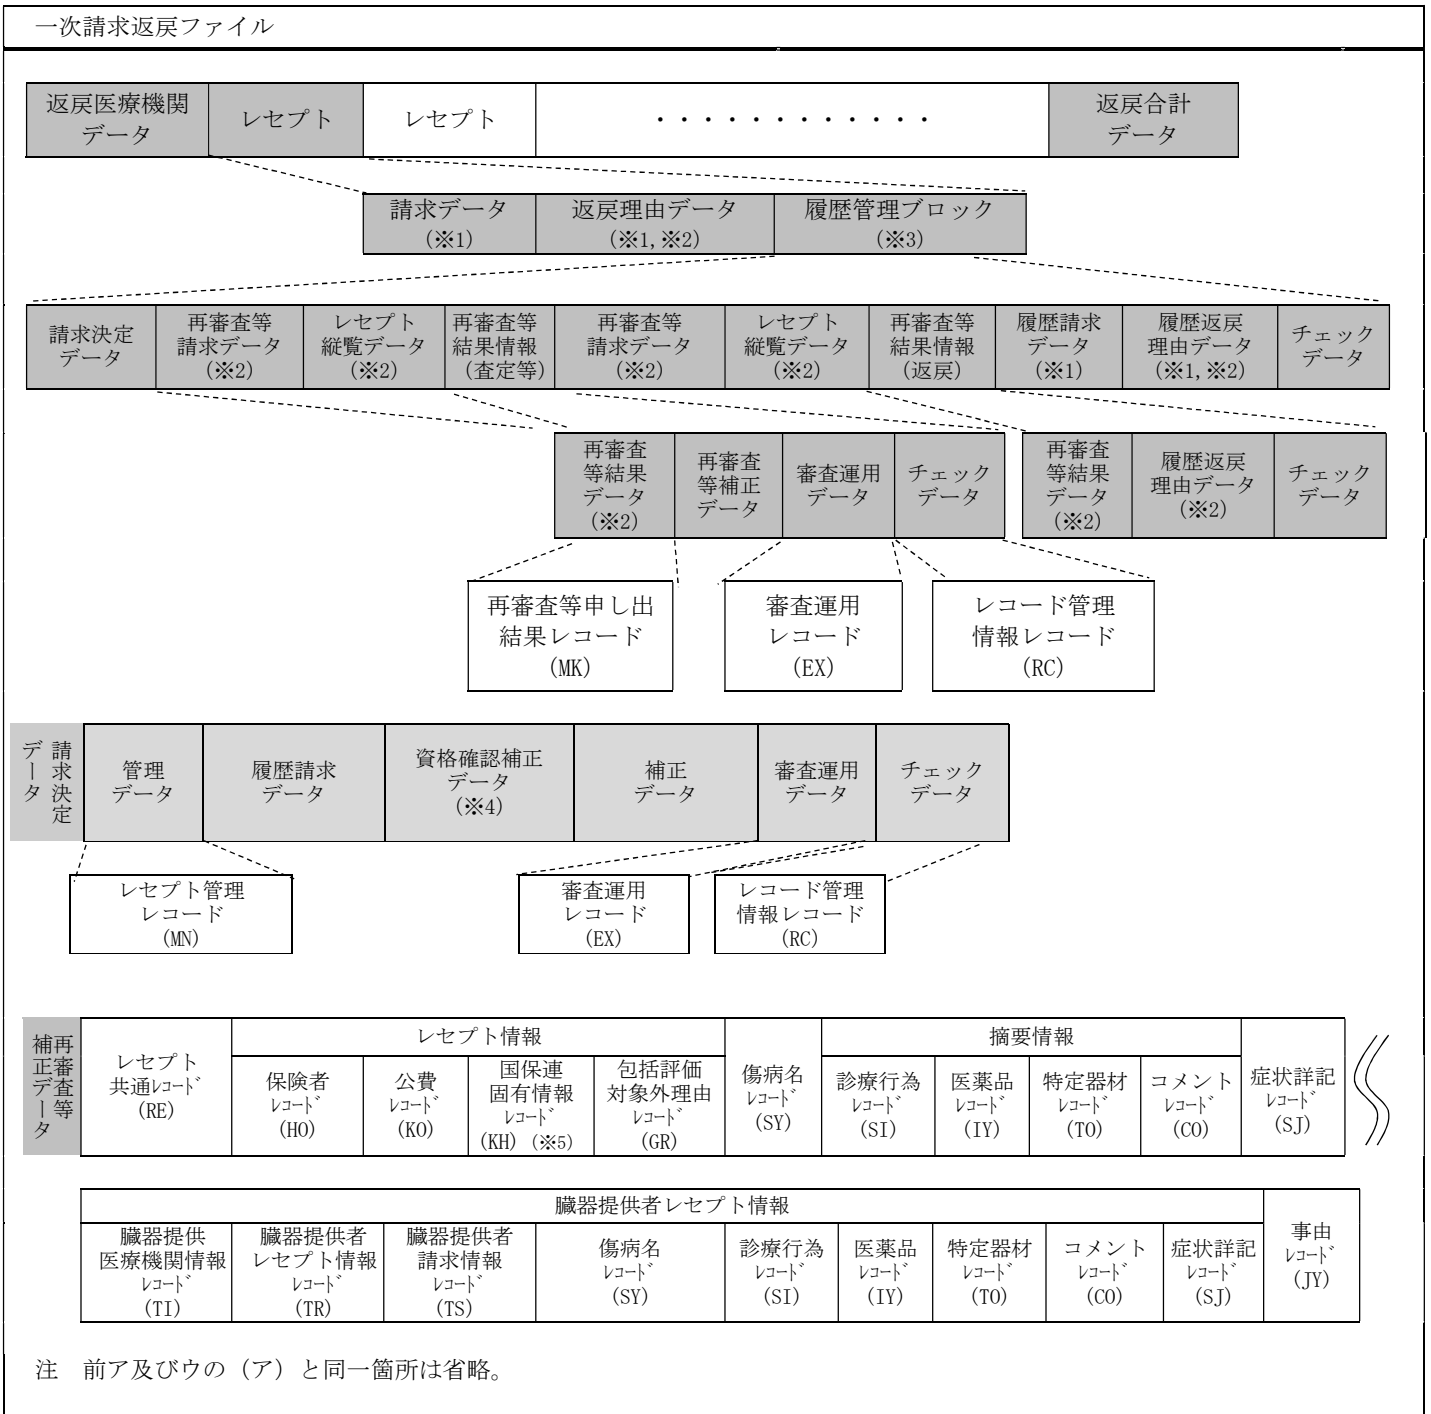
一次請求返戻ファイル

| 返戻医療機関データ | レセプト | レセプト | ・・・・・・・・・・・・ | 返戻合計データ |
|---|---|---|---|---|

| 請求データ（※1） | 返戻理由データ（※1, ※2） | 履歴管理ブロック（※3） |
|---|---|---|

| 請求決定データ | 再審査等請求データ（※2） | レセプト縦覧データ（※2） | 再審査等結果情報（査定等） | 再審査等請求データ（※2） | レセプト縦覧データ（※2） | 再審査等結果情報（返戻） | 履歴請求データ（※1） | 履歴返戻理由データ（※1, ※2） | チェックデータ |
|---|---|---|---|---|---|---|---|---|---|

| 再審査等結果データ（※2） | 再審査等補正データ | 審査運用データ | チェックデータ |
|---|---|---|---|

| 再審査等結果データ（※2） | 履歴返戻理由データ（※2） | チェックデータ |
|---|---|---|

再審査等申し出結果レコード（MK）

審査運用レコード（EX）

レコード管理情報レコード（RC）

| 請求決定データ | 管理データ | 履歴請求データ | 資格確認補正データ（※4） | 補正データ | 審査運用データ | チェックデータ |
|---|---|---|---|---|---|---|

レセプト管理レコード（MN）

審査運用レコード（EX）

レコード管理情報レコード（RC）

| 再審査等補正データ | レセプト共通ﾚｺｰﾄﾞ（RE） | レセプト情報 保険者ﾚｺｰﾄﾞ（HO） | 公費ﾚｺｰﾄﾞ（KO） | 国保連固有情報ﾚｺｰﾄﾞ（KH）（※5） | 包括評価対象外理由ﾚｺｰﾄﾞ（GR） | 傷病名ﾚｺｰﾄﾞ（SY） | 摘要情報 診療行為ﾚｺｰﾄﾞ（SI） | 医薬品ﾚｺｰﾄﾞ（IY） | 特定器材ﾚｺｰﾄﾞ（TO） | コメントﾚｺｰﾄﾞ（CO） | 症状詳記ﾚｺｰﾄﾞ（SJ） |
|---|---|---|---|---|---|---|---|---|---|---|---|

| 臓器提供者レセプト情報 臓器提供医療機関情報ﾚｺｰﾄﾞ（TI） | 臓器提供者レセプト情報ﾚｺｰﾄﾞ（TR） | 臓器提供者請求情報ﾚｺｰﾄﾞ（TS） | 傷病名ﾚｺｰﾄﾞ（SY） | 診療行為ﾚｺｰﾄﾞ（SI） | 医薬品ﾚｺｰﾄﾞ（IY） | 特定器材ﾚｺｰﾄﾞ（TO） | コメントﾚｺｰﾄﾞ（CO） | 症状詳記ﾚｺｰﾄﾞ（SJ） | 事由ﾚｺｰﾄﾞ（JY） |
|---|---|---|---|---|---|---|---|---|---|

注　前ア及びウの（ア）と同一箇所は省略。